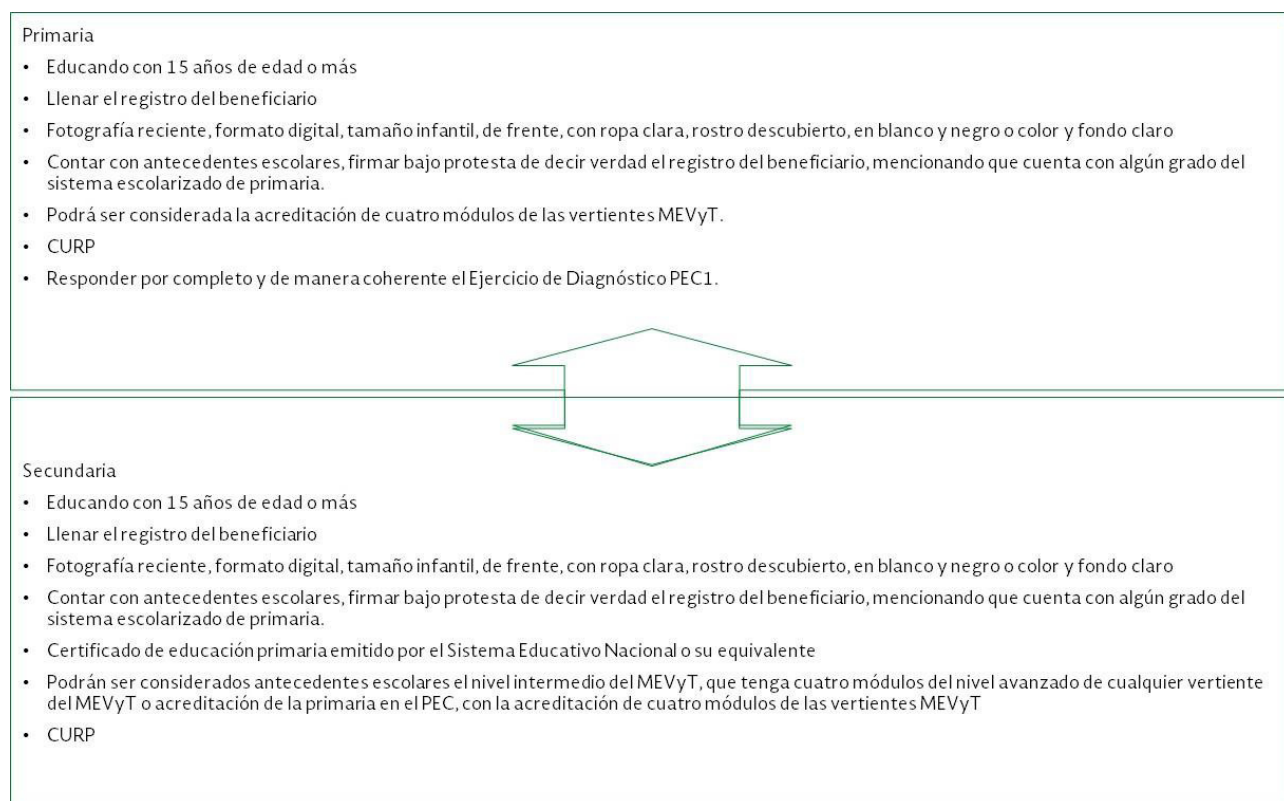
Primaria

- Educando con 15 años de edad o más
- Llenar el registro del beneficiario
- Fotografía reciente, formato digital, tamaño infantil, de frente, con ropa clara, rostro descubierto, en blanco y negro o color y fondo claro
- Contar con antecedentes escolares, firmar bajo protesta de decir verdad el registro del beneficiario, mencionando que cuenta con algún grado del sistema escolarizado de primaria.
- Podrá ser considerada la acreditación de cuatro módulos de las vertientes MEVyT.
- CURP
- Responder por completo y de manera coherente el Ejercicio de Diagnóstico PEC1.

Secundaria

- Educando con 15 años de edad o más
- Llenar el registro del beneficiario
- Fotografía reciente, formato digital, tamaño infantil, de frente, con ropa clara, rostro descubierto, en blanco y negro o color y fondo claro
- Contar con antecedentes escolares, firmar bajo protesta de decir verdad el registro del beneficiario, mencionando que cuenta con algún grado del sistema escolarizado de primaria.
- Certificado de educación primaria emitido por el Sistema Educativo Nacional o su equivalente
- Podrán ser considerados antecedentes escolares el nivel intermedio del MEVyT, que tenga cuatro módulos del nivel avanzado de cualquier vertiente del MEVyT o acreditación de la primaria en el PEC, con la acreditación de cuatro módulos de las vertientes MEVyT
- CURP